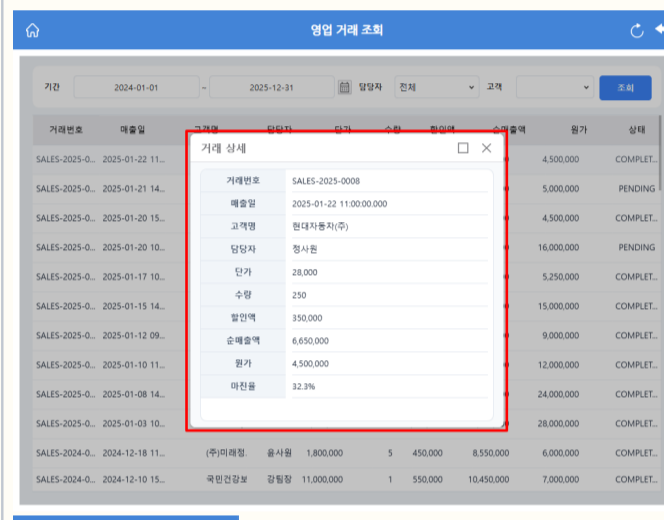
영업 거래 조회

기간 2024-01-01 ~ 2025-12-31 담당자 전체 고객 조회

| 거래번호 | 매출일 | 고객명 | 담당자 | 단가 | 수량 | 할인액 | 순매출액 | 원가 | 상태 |
|---|---|---|---|---|---|---|---|---|---|
| SALES-2025-0... | 2025-01-22 11... | | | | | | | 4,500,000 | COMPLET... |
| SALES-2025-0... | 2025-01-21 14... | | | | | | | 5,000,000 | PENDING |
| SALES-2025-0... | 2025-01-20 15... | | | | | | | 4,500,000 | COMPLET... |
| SALES-2025-0... | 2025-01-20 10... | | | | | | | 16,000,000 | PENDING |
| SALES-2025-0... | 2025-01-17 10... | | | | | | | 5,250,000 | COMPLET... |
| SALES-2025-0... | 2025-01-15 14... | | | | | | | 15,000,000 | COMPLET... |
| SALES-2025-0... | 2025-01-12 09... | | | | | | | 9,000,000 | COMPLET... |
| SALES-2025-0... | 2025-01-10 11... | | | | | | | 12,000,000 | COMPLET... |
| SALES-2025-0... | 2025-01-08 14... | | | | | | | 24,000,000 | COMPLET... |
| SALES-2025-0... | 2025-01-03 10... | | | | | | | 28,000,000 | COMPLET... |
| SALES-2024-0... | 2024-12-18 11... | (주)미래정. | 윤사원 | 1,800,000 | 5 | 450,000 | 8,550,000 | 6,000,000 | COMPLET... |
| SALES-2024-0... | 2024-12-10 15... | 국민건강보 | 강팀장 | 11,000,000 | 1 | 550,000 | 10,450,000 | 7,000,000 | COMPLET... |

거래 상세

| | |
|---|---|
| 거래번호 | SALES-2025-0008 |
| 매출일 | 2025-01-22 11:00:00.000 |
| 고객명 | 현대자동차(주) |
| 담당자 | 정사원 |
| 단가 | 28,000 |
| 수량 | 250 |
| 할인액 | 350,000 |
| 순매출액 | 6,650,000 |
| 원가 | 4,500,000 |
| 마진율 | 32.3% |